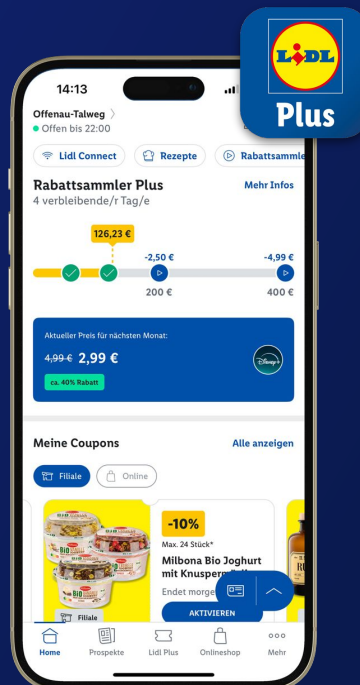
LIDL
Plus

14:13

Offenau-Talweg
Offen bis 22:00

Lidl Connect
Rezepte
Rabattsammler

Rabattsammler Plus
Mehr Infos
4 verbleibende/r Tag/e

126,23 €
-2,50 €
-4,99 €
200 €
400 €

Aktueller Preis für nächsten Monat:
4,99 € 2,99 €
ca. 40% Rabatt

Meine Coupons
Alle anzeigen

Filiale
Online

-10%
Max. 24 Stück*
Milbona Bio Joghurt mit Knusper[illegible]
Endet morge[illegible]
AKTIVIEREN
Filiale

Home
Prospekte
Lidl Plus
Onlineshop
Mehr